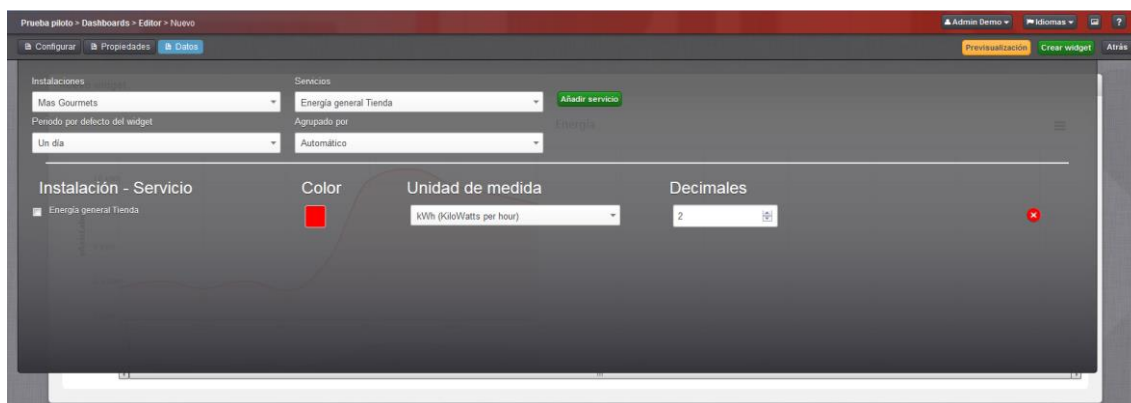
Prueba piloto > Dashboards > Editor > Nuevo

Admin Demo ▾ Idiomas ▾ ?

Configurar Propiedades Datos

Previsualización Crear widget Atrás

Instalaciones
Mas Gourmets

Servicios
Energía general Tienda

Añadir servicio

Periodo por defecto del widget
Un día

Agrupado por
Automático

Instalación - Servicio | Color | Unidad de medida | Decimales

Energía general Tienda

kWh (KiloWatts per hour)

2